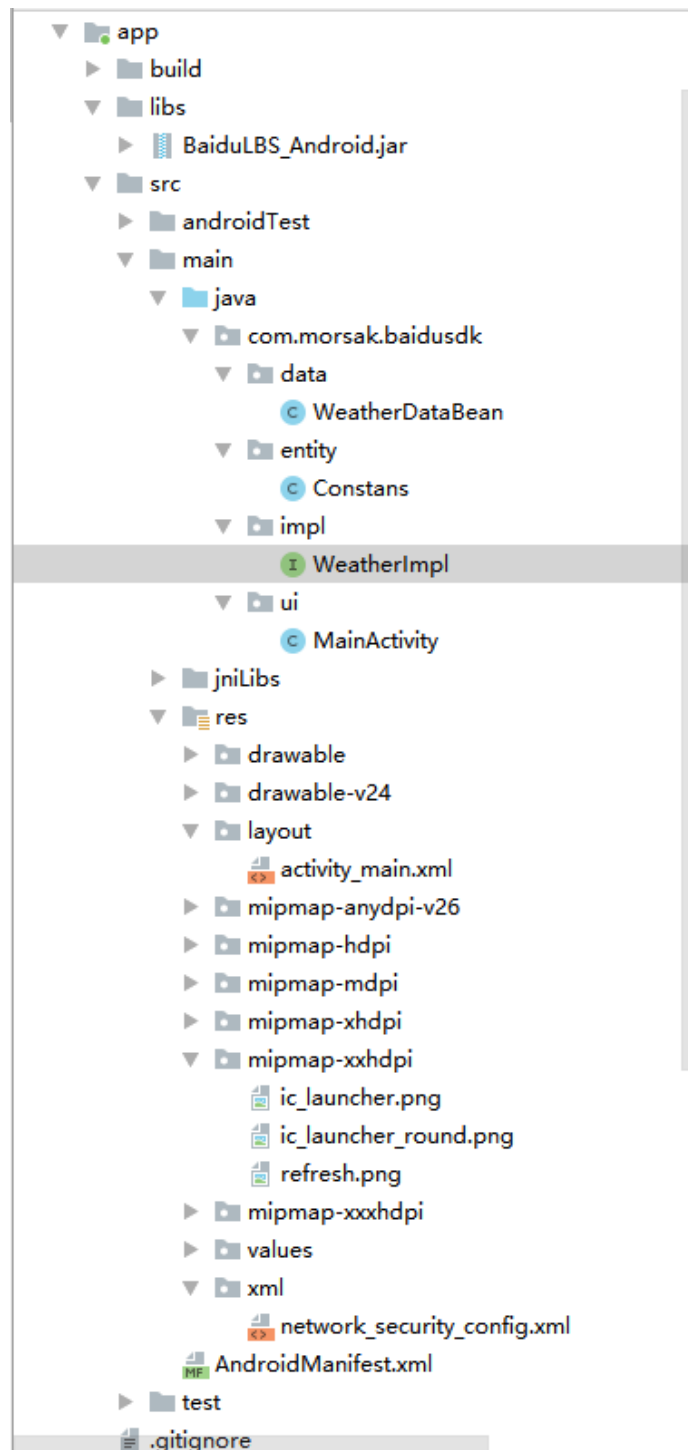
app
build
libs
BaiduLBS_Android.jar
src
androidTest
main
java
com.morsak.baidusdk
data
C WeatherDataBean
entity
C Constans
impl
I WeatherImpl
ui
C MainActivity
jniLibs
res
drawable
drawable-v24
layout
activity_main.xml
mipmap-anydpi-v26
mipmap-hdpi
mipmap-mdpi
mipmap-xhdpi
mipmap-xxhdpi
ic_launcher.png
ic_launcher_round.png
refresh.png
mipmap-xxxhdpi
values
xml
network_security_config.xml
MF AndroidManifest.xml
test
.gitignore